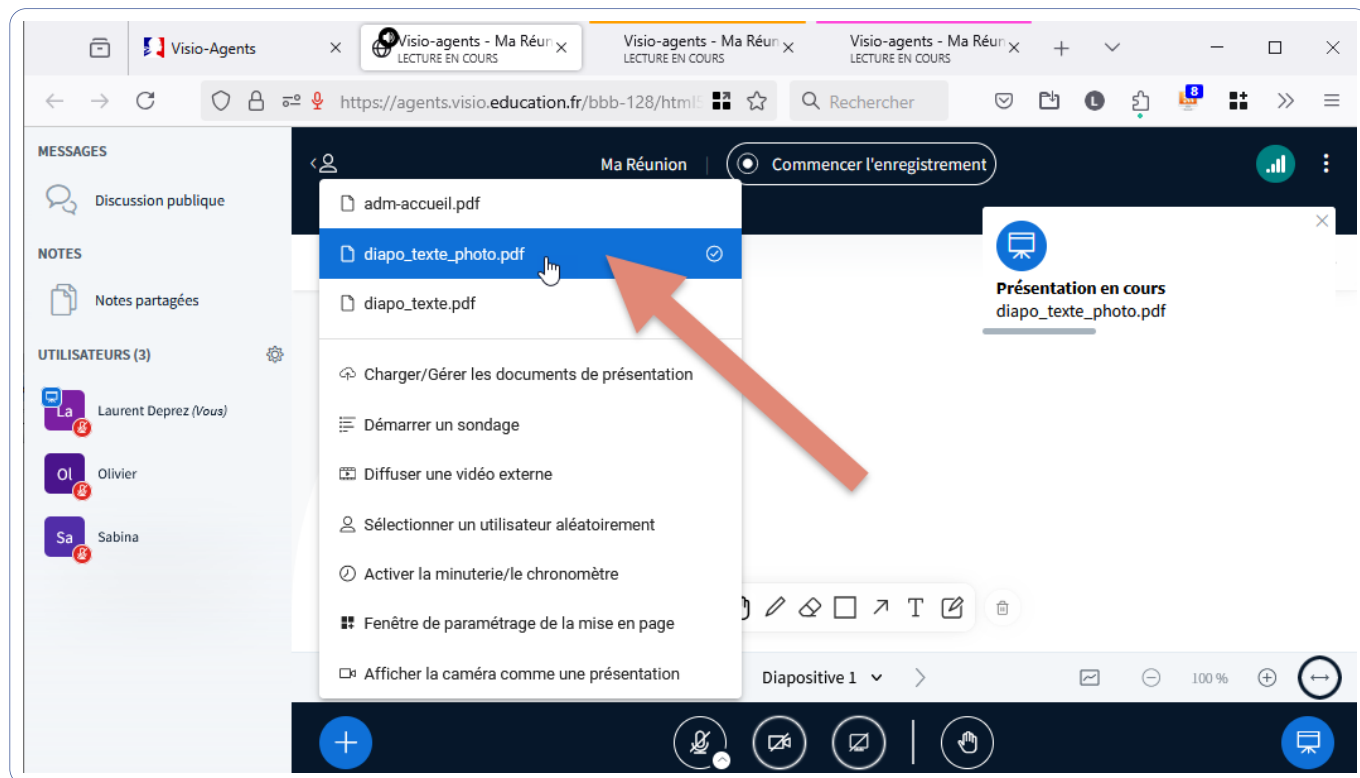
Visio-Agents
Visio-agents - Ma Réun
LECTURE EN COURS
Visio-agents - Ma Réun
LECTURE EN COURS
Visio-agents - Ma Réun
LECTURE EN COURS

https://agents.visio.education.fr/bbb-128/html5
Rechercher
8

MESSAGES
Discussion publique
NOTES
Notes partagées
UTILISATEURS (3)
La Laurent Deprez (Vous)
Ol Olivier
Sa Sabina

Ma Réunion
Commencer l'enregistrement

adm-accueil.pdf
diapo_texte_photo.pdf
diapo_texte.pdf
Charger/Gérer les documents de présentation
Démarrer un sondage
Diffuser une vidéo externe
Sélectionner un utilisateur aléatoirement
Activer la minuterie/le chronomètre
Fenêtre de paramétrage de la mise en page
Afficher la caméra comme une présentation

Présentation en cours
diapo_texte_photo.pdf

Diapositive 1
100 %